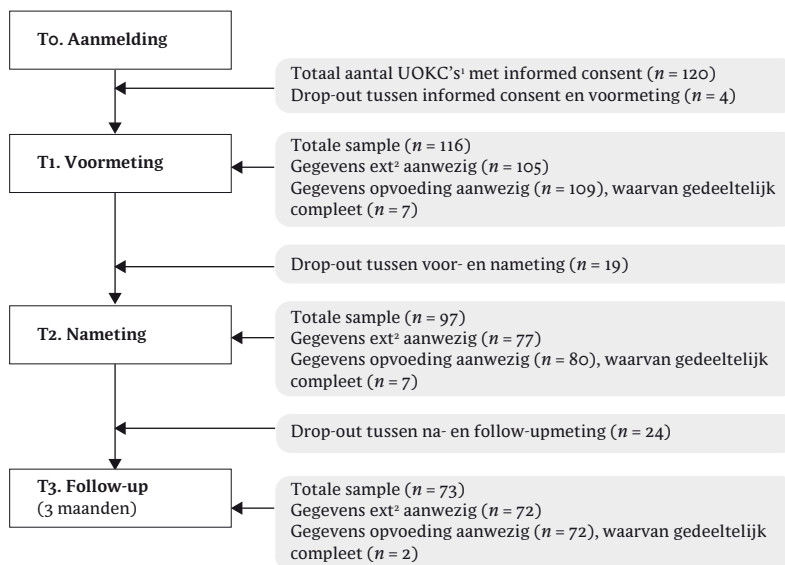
T0. Aanmelding

Totaal aantal UOKC's$^1$ met informed consent ($n$ = 120)
Drop-out tussen informed consent en voormeting ($n$ = 4)

T1. Voormeting

Totale sample ($n$ = 116)
Gegevens ext$^2$ aanwezig ($n$ = 105)
Gegevens opvoeding aanwezig ($n$ = 109), waarvan gedeeltelijk compleet ($n$ = 7)

Drop-out tussen voor- en nameting ($n$ = 19)

T2. Nameting

Totale sample ($n$ = 97)
Gegevens ext$^2$ aanwezig ($n$ = 77)
Gegevens opvoeding aanwezig ($n$ = 80), waarvan gedeeltelijk compleet ($n$ = 7)

Drop-out tussen na- en follow-upmeting ($n$ = 24)

T3. Follow-up
(3 maanden)

Totale sample ($n$ = 73)
Gegevens ext$^2$ aanwezig ($n$ = 72)
Gegevens opvoeding aanwezig ($n$ = 72), waarvan gedeeltelijk compleet ($n$ = 2)